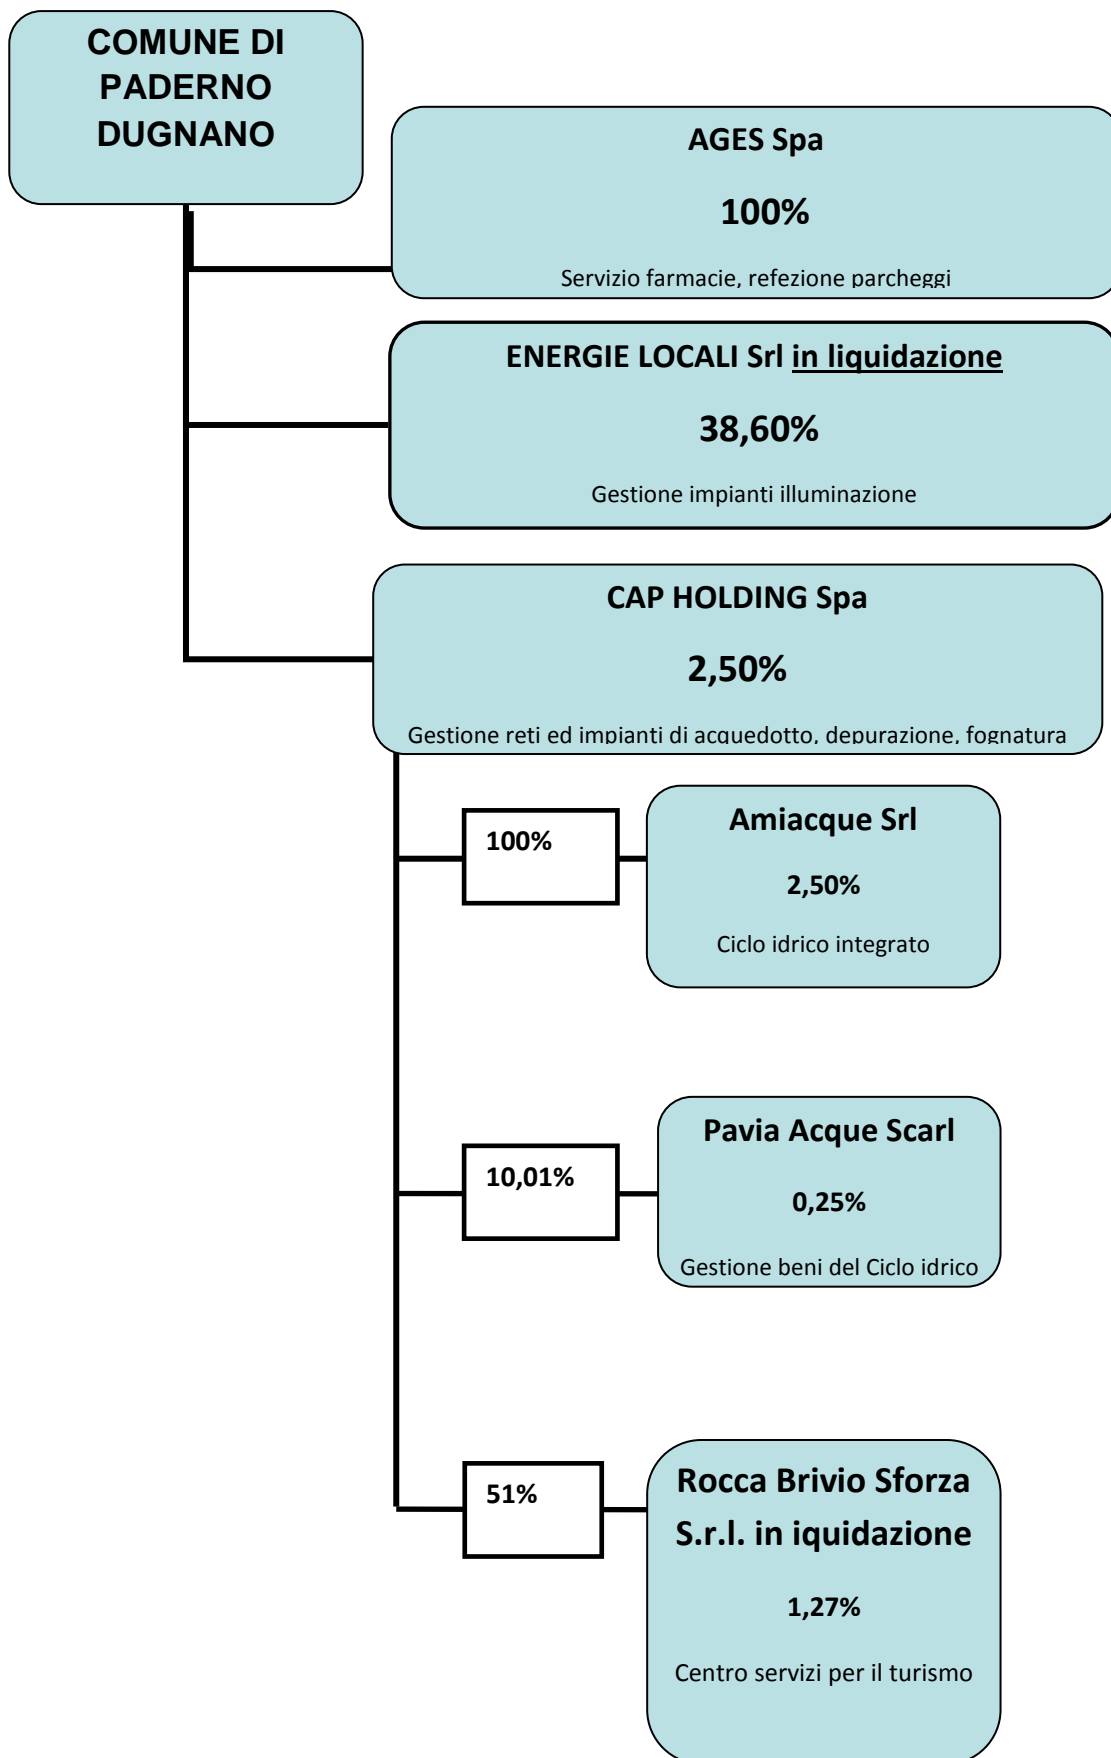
COMUNE DI PADERNO DUGNANO

AGES Spa

100%

Servizio farmacie, refezione parcheggi

ENERGIE LOCALI Srl in liquidazione

38,60%

Gestione impianti illuminazione

CAP HOLDING Spa

2,50%

Gestione reti ed impianti di acquedotto, depurazione, fognatura

100%

Amiacque Srl

2,50%

Ciclo idrico integrato

10,01%

Pavia Acque Scarl

0,25%

Gestione beni del Ciclo idrico

51%

Rocca Brivio Sforza S.r.l. in iquidazione

1,27%

Centro servizi per il turismo